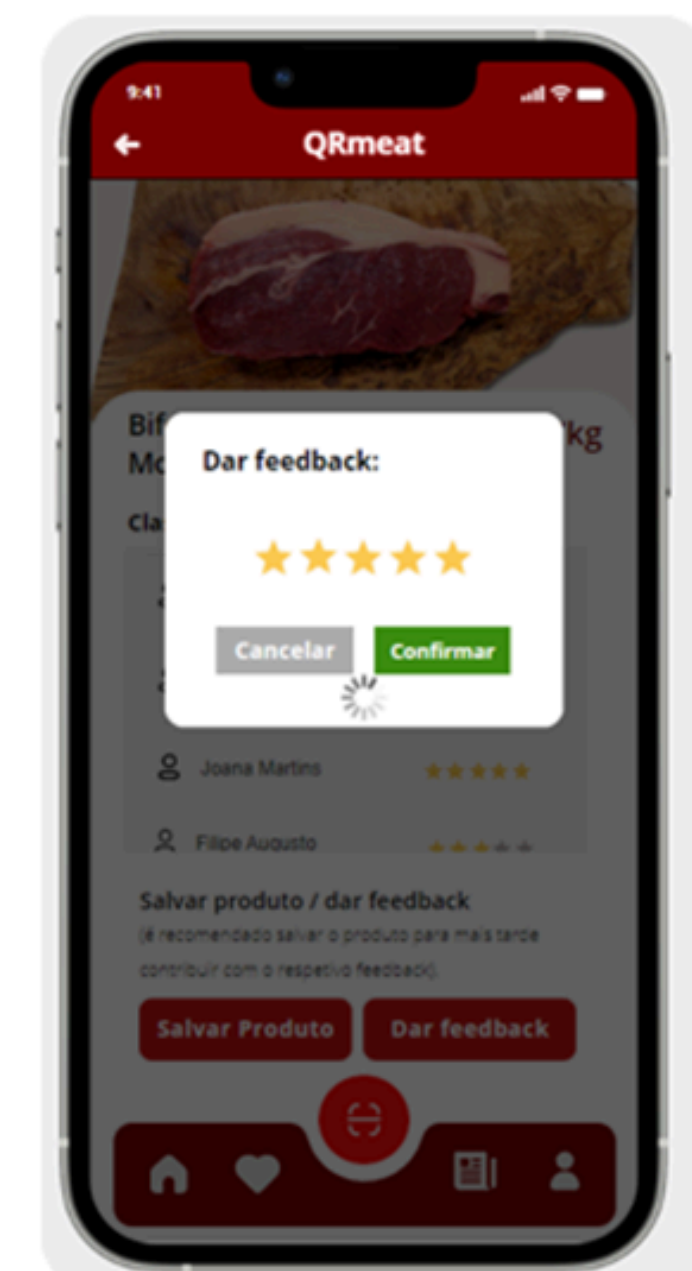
9:41

QRmeat

Bif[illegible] /kg
Mo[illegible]

Cla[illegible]

Dar feedback:

Cancelar
Confirmar

Joana Martins

Filipe Augusto

Salvar produto / dar feedback
(é recomendado salvar o produto para mais tarde contribuir com o respetivo feedback).

Salvar Produto
Dar feedback